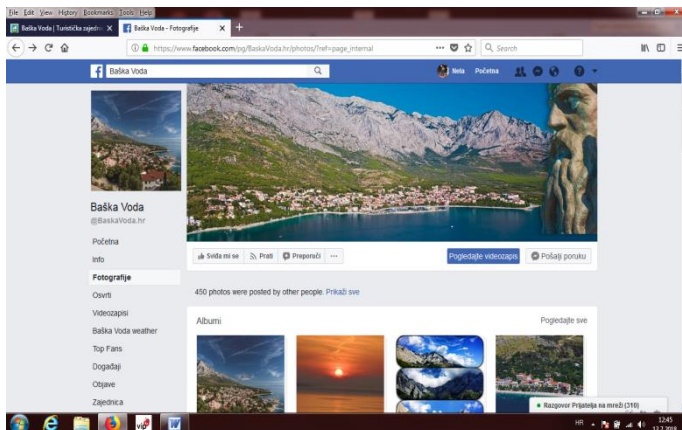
File Edit View History Bookmarks Tools Help
Baška Voda | Turistička zajedn ×
Baška Voda - Fotografije ×
+
https://www.facebook.com/pg/BaskaVoda.hr/photos/?ref=page_internal
Search
Baška Voda
Nela Početna
Baška Voda
@BaskaVoda.hr
Početna
Info
Fotografije
Osvrti
Videozapisi
Baška Voda weather
Top Fans
Događaji
Objave
Zajednica
Sviđa mi se
Prati
Preporuči
···
Pogledajte videozapis
Pošalji poruku
450 photos were posted by other people. Prikaži sve
Albumi
Pogledajte sve
Razgovor Prijatelja na mreži (310)
HR
12:45
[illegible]